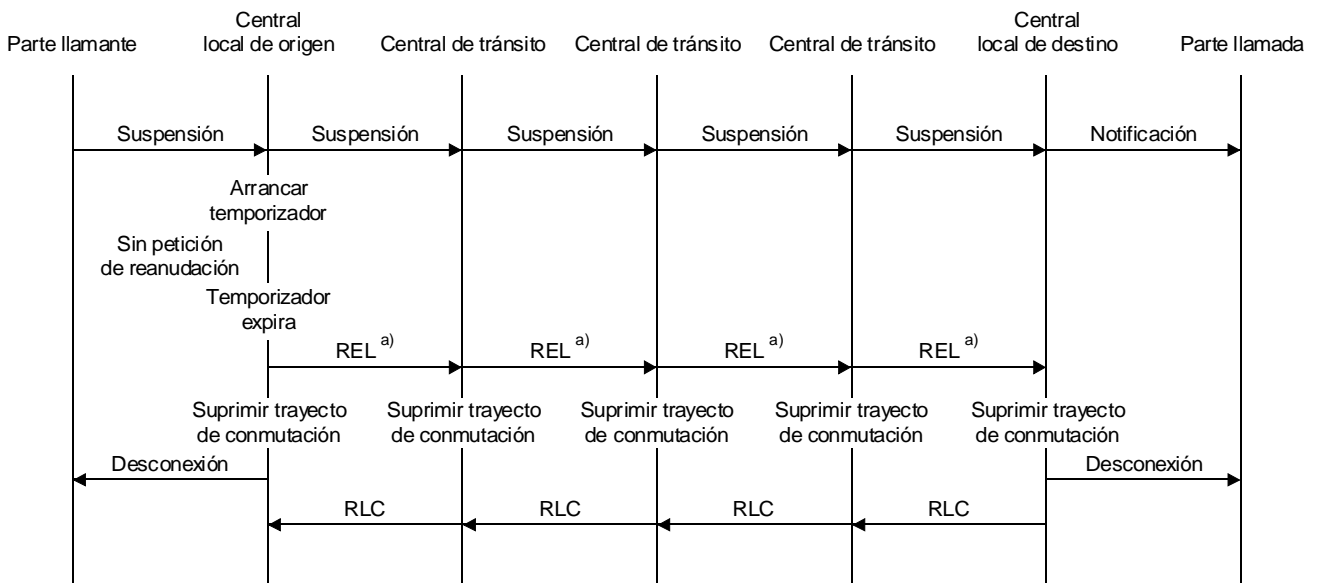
Parte llamante

Central local de origen

Central de tránsito

Central de tránsito

Central de tránsito

Central local de destino

Parte llamada

Suspensión

Suspensión

Suspensión

Suspensión

Suspensión

Notificación

Arrancar temporizador

Sin petición de reanudación

Temporizador expira

REL $^{a)}$

REL $^{a)}$

REL $^{a)}$

REL $^{a)}$

Suprimir trayecto de conmutación

Suprimir trayecto de conmutación

Suprimir trayecto de conmutación

Suprimir trayecto de conmutación

Suprimir trayecto de conmutación

Desconexión

Desconexión

RLC

RLC

RLC

RLC